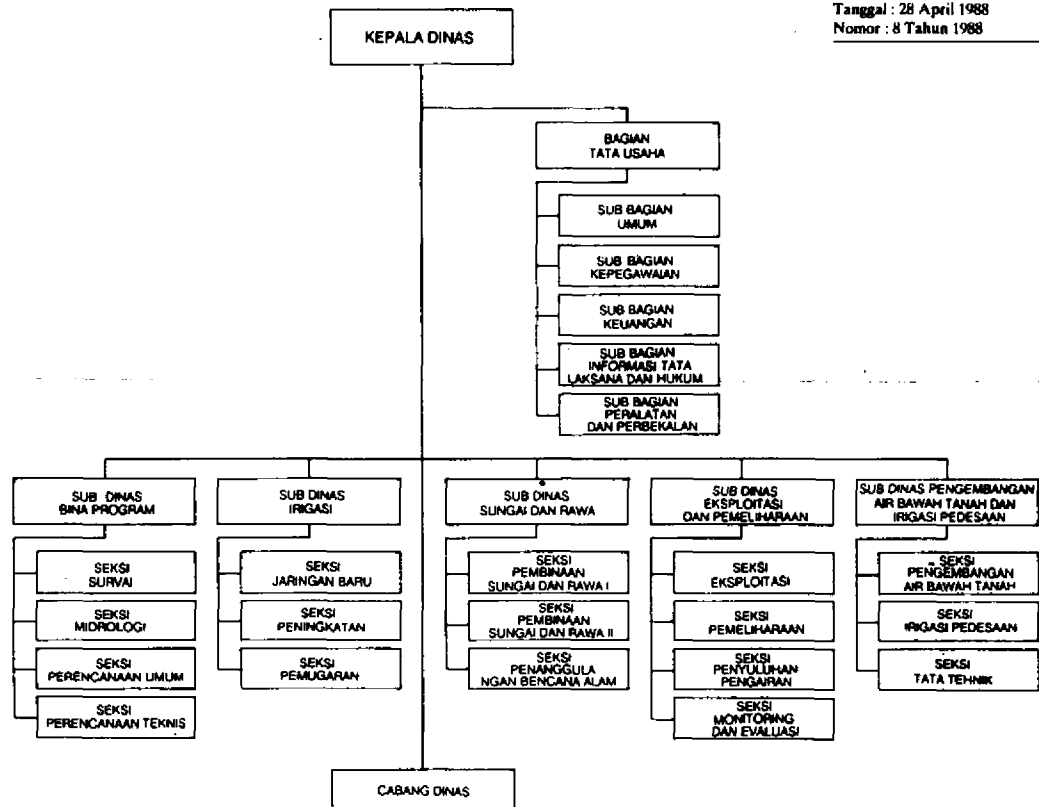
Tanggal : 28 April 1988
Nomor : 8 Tahun 1988

KEPALA DINAS

BAGIAN TATA USAHA

SUB BAGIAN UMUM

SUB BAGIAN KEPEGAWAIAN

SUB BAGIAN KEUANGAN

SUB BAGIAN INFORMASI TATA LAKSANA DAN HUKUM

SUB BAGIAN PERALATAN DAN PERBEKALAN

SUB DINAS BINA PROGRAM

SEKSI SURVAI

SEKSI HIDROLOGI

SEKSI PERENCANAAN UMUM

SEKSI PERENCANAAN TEKNIS

SUB DINAS IRIGASI

SEKSI JARINGAN BARU

SEKSI PENINGKATAN

SEKSI PEMUGARAN

SUB DINAS SUNGAI DAN RAWA

SEKSI PEMBINAAN SUNGAI DAN RAWA I

SEKSI PEMBINAAN SUNGAI DAN RAWA II

SEKSI PENANGGULANGAN BENCANA ALAM

SUB DINAS EKSPLOITASI DAN PEMELIHARAAN

SEKSI EKSPLOITASI

SEKSI PEMELIHARAAN

SEKSI PENYULUHAN PENGAIRAN

SEKSI MONITORING DAN EVALUASI

SUB DINAS PENGEMBANGAN AIR BAWAH TANAH DAN IRIGASI PEDESAAN

SEKSI PENGEMBANGAN AIR BAWAH TANAH

SEKSI IRIGASI PEDESAAN

SEKSI TATA TEHNIK

CABANG DINAS